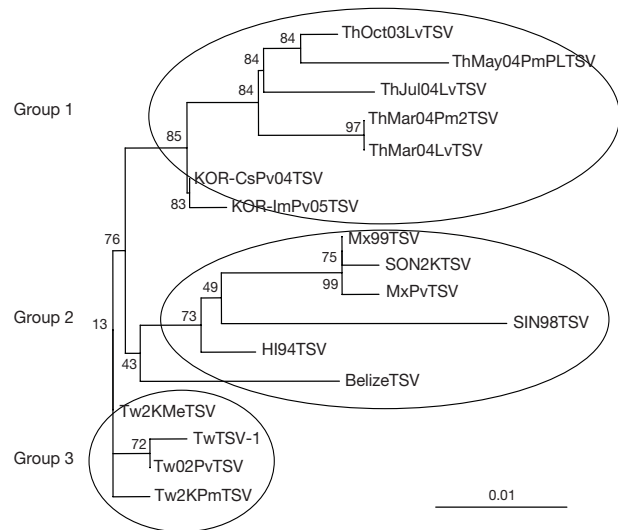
Group 1

84
ThOct03LvTSV
84
ThMay04PmPLTSV
84
ThJul04LvTSV
97
ThMar04Pm2TSV
ThMar04LvTSV
85
KOR-CsPv04TSV
83
KOR-ImPv05TSV

76

Group 2

Mx99TSV
75
SON2KTSV
49
99
MxPvTSV
73
SIN98TSV
HI94TSV
13
43
BelizeTSV

Group 3

Tw2KMeTSV
72
TwTSV-1
Tw02PvTSV
Tw2KPmTSV

0.01